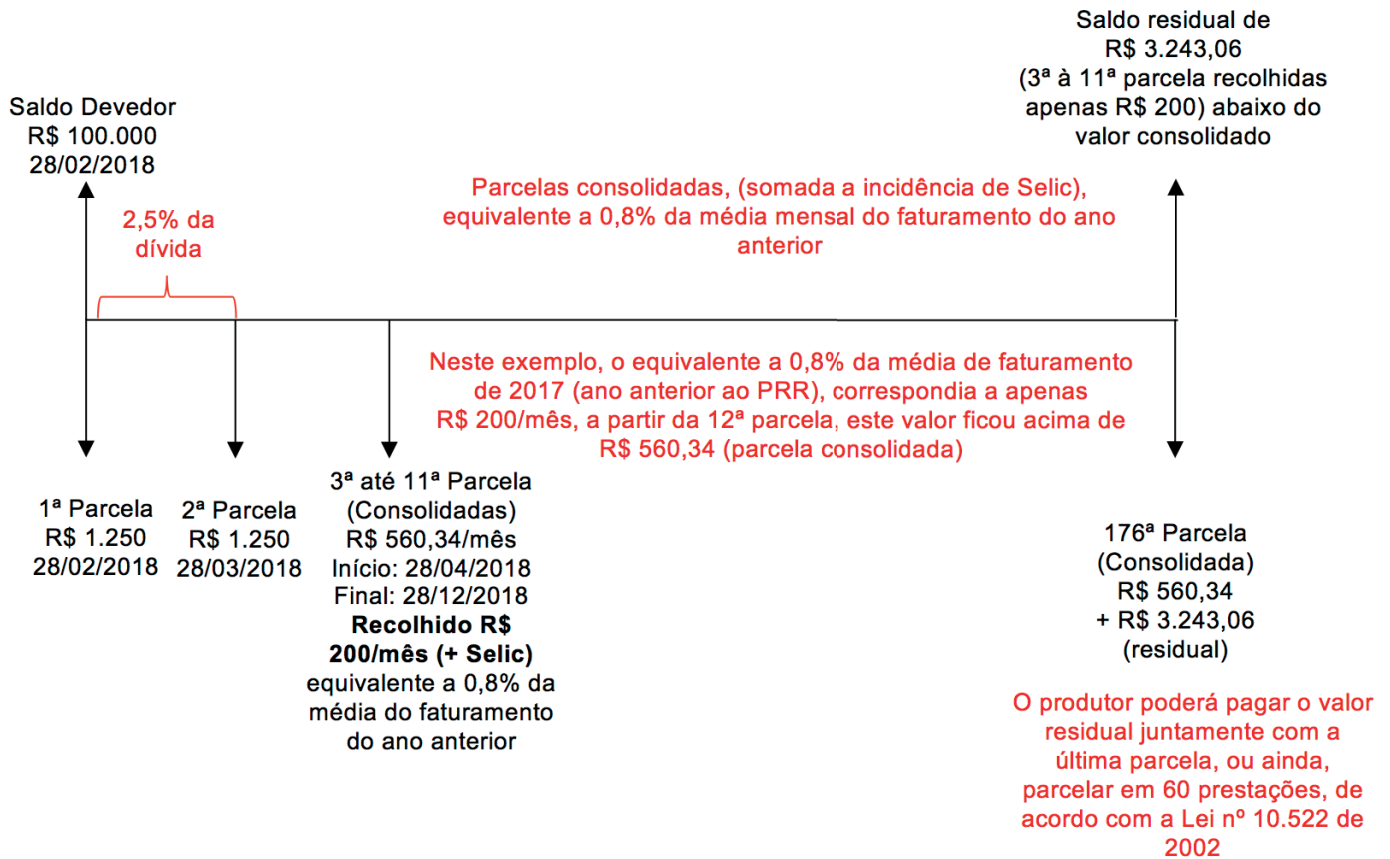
Saldo residual de
R$ 3.243,06
(3ª à 11ª parcela recolhidas apenas R$ 200) abaixo do valor consolidado

Saldo Devedor
R$ 100.000
28/02/2018

Parcelas consolidadas, (somada a incidência de Selic), equivalente a 0,8% da média mensal do faturamento do ano anterior

2,5% da dívida

Neste exemplo, o equivalente a 0,8% da média de faturamento de 2017 (ano anterior ao PRR), correspondia a apenas R$ 200/mês, a partir da 12ª parcela, este valor ficou acima de R$ 560,34 (parcela consolidada)

1ª Parcela
R$ 1.250
28/02/2018

2ª Parcela
R$ 1.250
28/03/2018

3ª até 11ª Parcela
(Consolidadas)
R$ 560,34/mês
Início: 28/04/2018
Final: 28/12/2018
**Recolhido R$ 200/mês (+ Selic)**
equivalente a 0,8% da média do faturamento do ano anterior

176ª Parcela
(Consolidada)
R$ 560,34
+ R$ 3.243,06
(residual)

O produtor poderá pagar o valor residual juntamente com a última parcela, ou ainda, parcelar em 60 prestações, de acordo com a Lei nº 10.522 de 2002